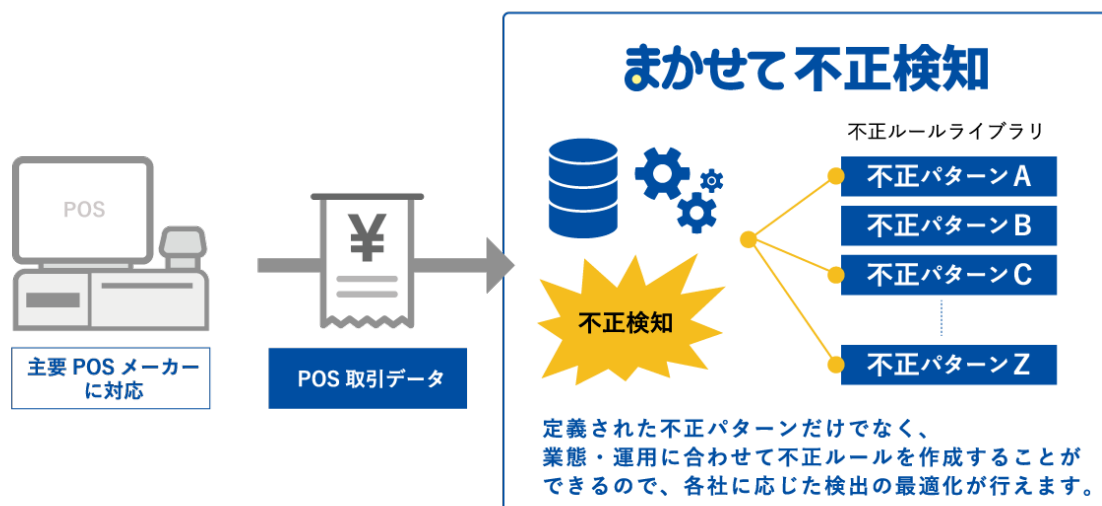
POS

主要 POS メーカーに対応

¥

POS 取引データ

まかせて不正検知

不正ルールライブラリ

不正パターン A

不正パターン B

不正パターン C

不正パターン Z

不正検知

定義された不正パターンだけでなく、
業態・運用に合わせて不正ルールを作成することができるので、各社に応じた検出の最適化が行えます。